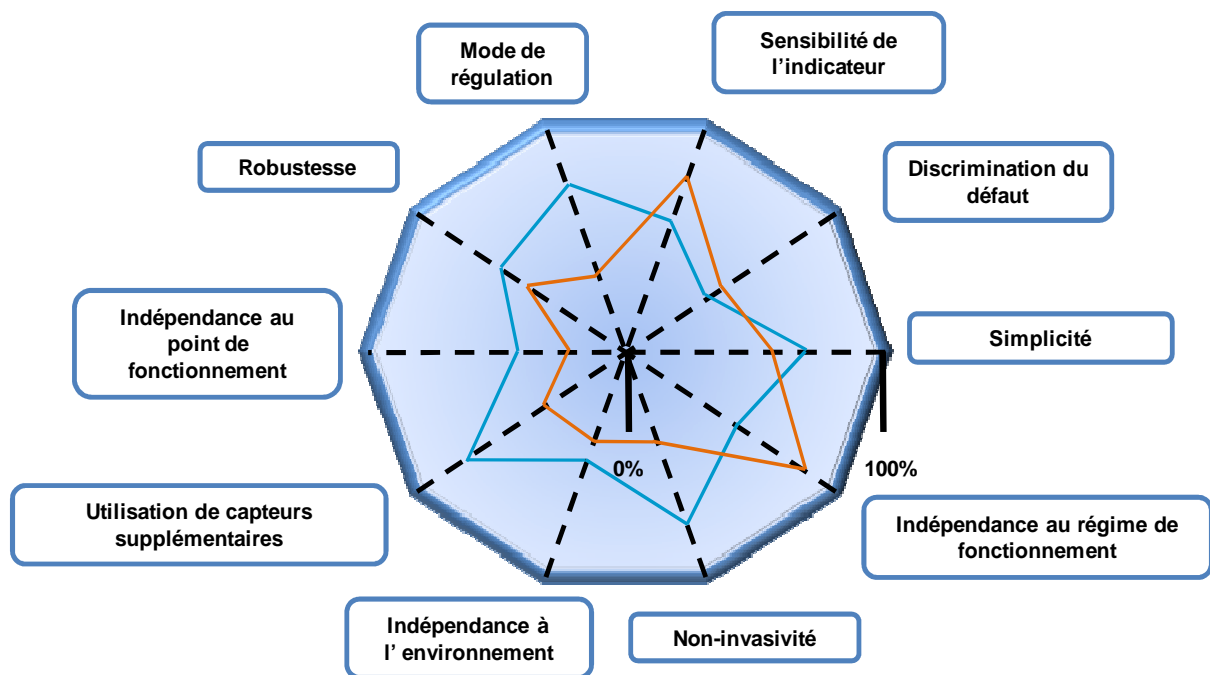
Mode de régulation

Sensibilité de l'indicateur

Robustesse

Discrimination du défaut

Indépendance au point de fonctionnement

Simplicité

0%

100%

Utilisation de capteurs supplémentaires

Indépendance au régime de fonctionnement

Indépendance à l' environnement

Non-invasivité